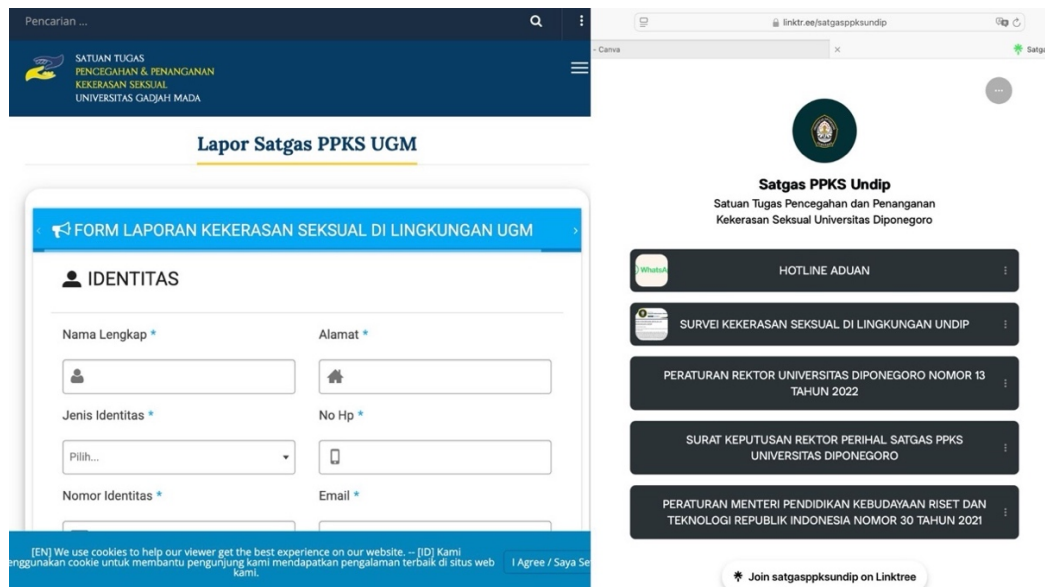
Pencarian ...

SATUAN TUGAS
PENCEGAHAN & PENANGANAN
KEKERASAN SEKSUAL
UNIVERSITAS GADJAH MADA

Lapor Satgas PPKS UGM

FORM LAPORAN KEKERASAN SEKSUAL DI LINGKUNGAN UGM

IDENTITAS

Nama Lengkap *

Alamat *

Jenis Identitas *

No Hp *

Pilih...

Nomor Identitas *

Email *

[EN] We use cookies to help our viewer get the best experience on our website. -- [ID] Kami enggunakan cookie untuk membantu pengunjung kami mendapatkan pengalaman terbaik di situs web kami.

I Agree / Saya Se

linktr.ee/satgasppksundip

- Canva

Satga

Satgas PPKS Undip
Satuan Tugas Pencegahan dan Penanganan Kekerasan Seksual Universitas Diponegoro

WhatsA

HOTLINE ADUAN

SURVEI KEKERASAN SEKSUAL DI LINGKUNGAN UNDIP

PERATURAN REKTOR UNIVERSITAS DIPONEGORO NOMOR 13 TAHUN 2022

SURAT KEPUTUSAN REKTOR PERIHAL SATGAS PPKS UNIVERSITAS DIPONEGORO

PERATURAN MENTERI PENDIDIKAN KEBUDAYAAN RISET DAN TEKNOLOGI REPUBLIK INDONESIA NOMOR 30 TAHUN 2021

Join satgasppksundip on Linktree